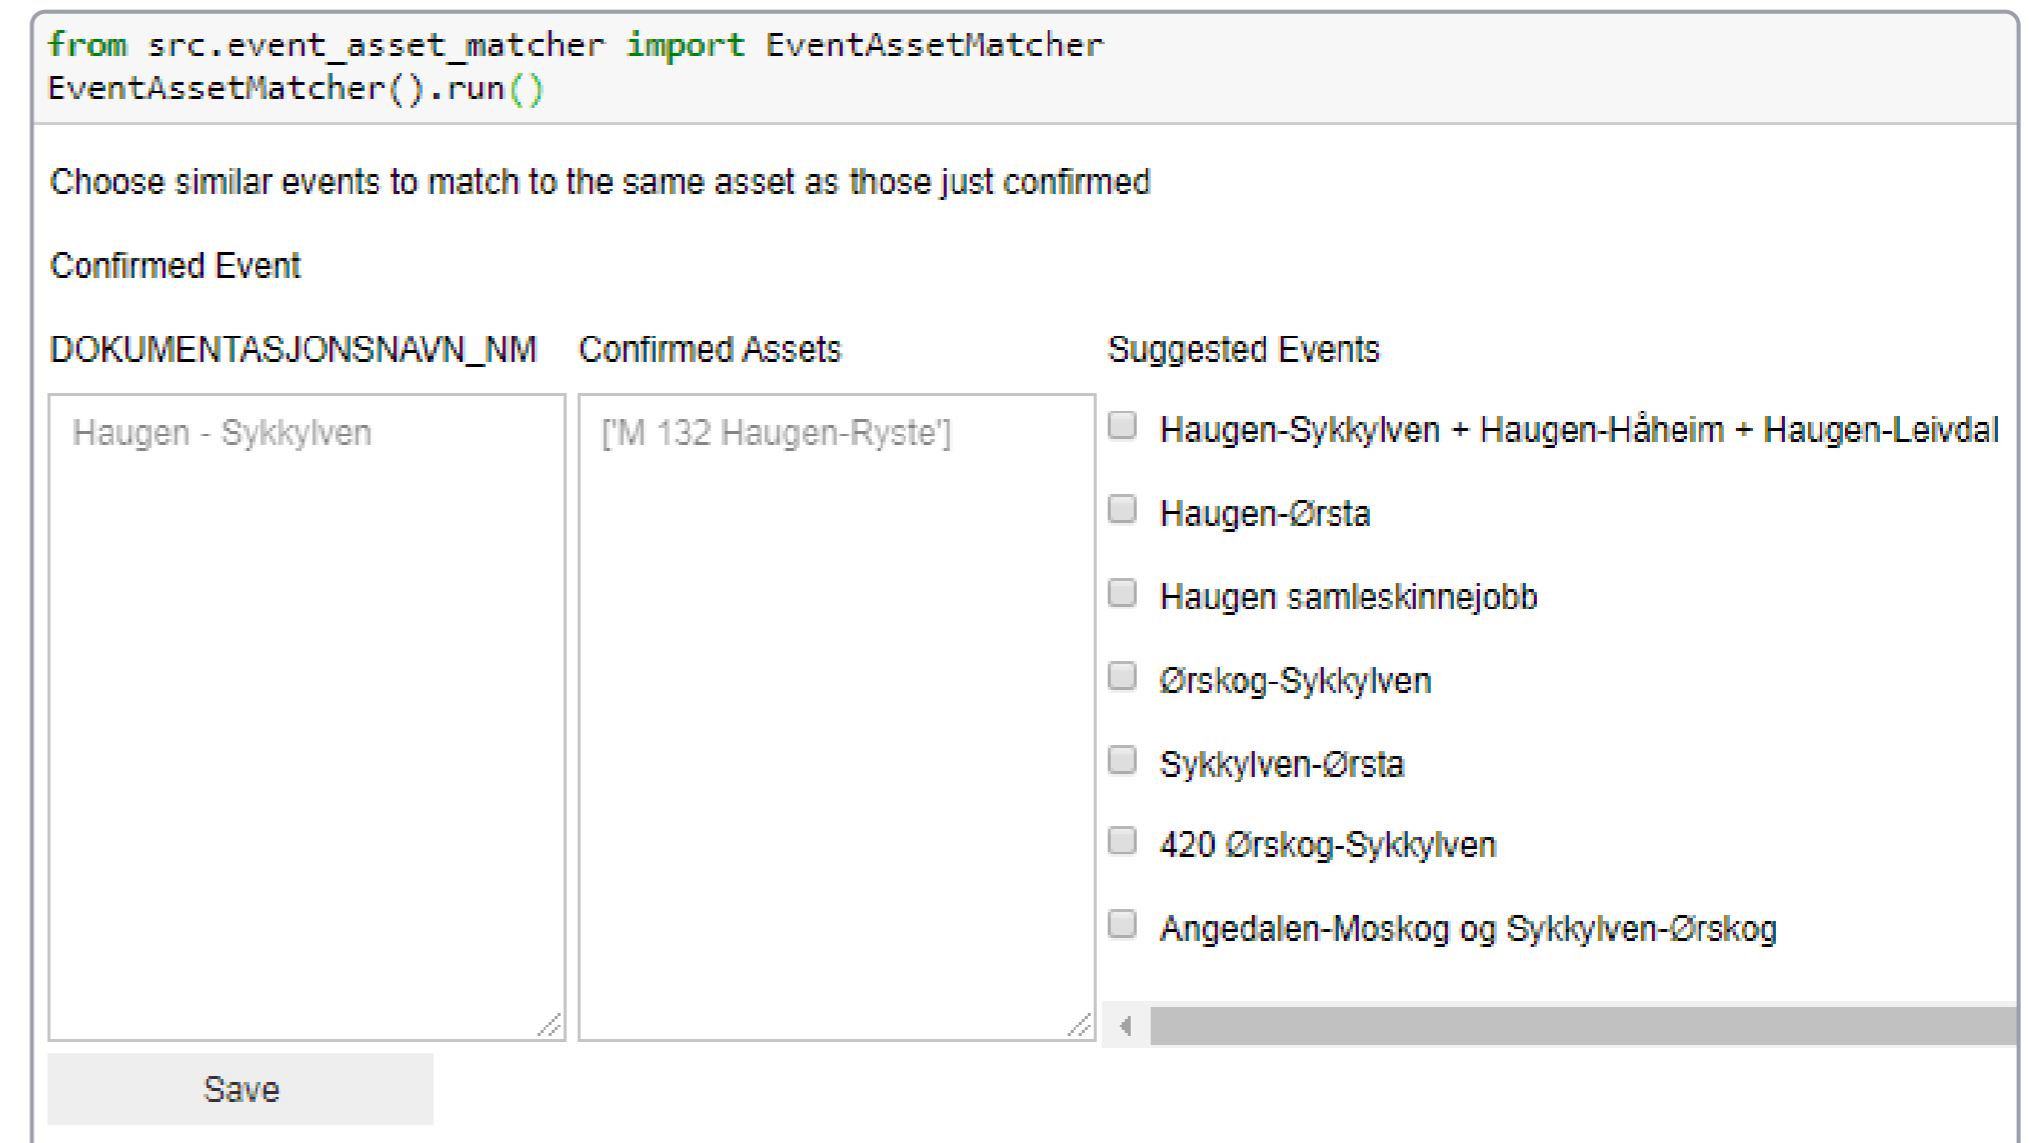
from src.event_asset_matcher import EventAssetMatcher
EventAssetMatcher().run()

Choose similar events to match to the same asset as those just confirmed

Confirmed Event

DOKUMENTASJONSNAVN_NM

Haugen - Sykkylven

Confirmed Assets

['M 132 Haugen-Ryste']

Suggested Events

Haugen-Sykkylven + Haugen-Håheim + Haugen-Leivdal

Haugen-Ørsta

Haugen samleskinnejobb

Ørskog-Sykkylven

Sykkylven-Ørsta

420 Ørskog-Sykkylven

Angedalen-Moskog og Sykkylven-Ørskog

Save